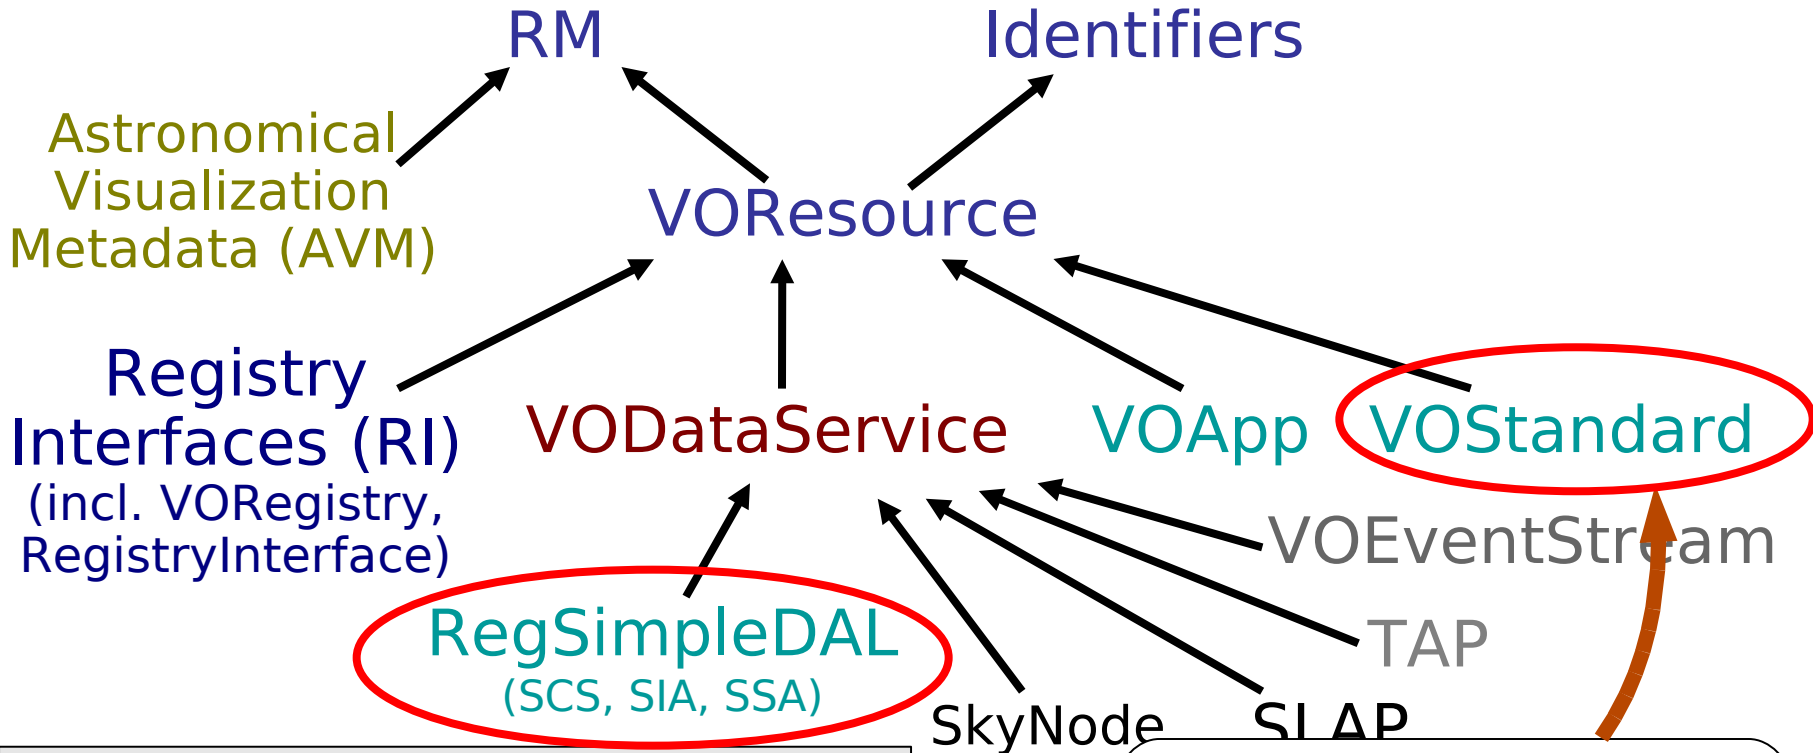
RM

Identifiers

Astronomical Visualization Metadata (AVM)

VOResource

Registry Interfaces (RI)
(incl. VORegistry, RegistryInterface)

VODataService

VOApp

VOStandard

VOEventStream

TAP

RegSimpleDAL
(SCS, SIA, SSA)

SkyNode

SLAP